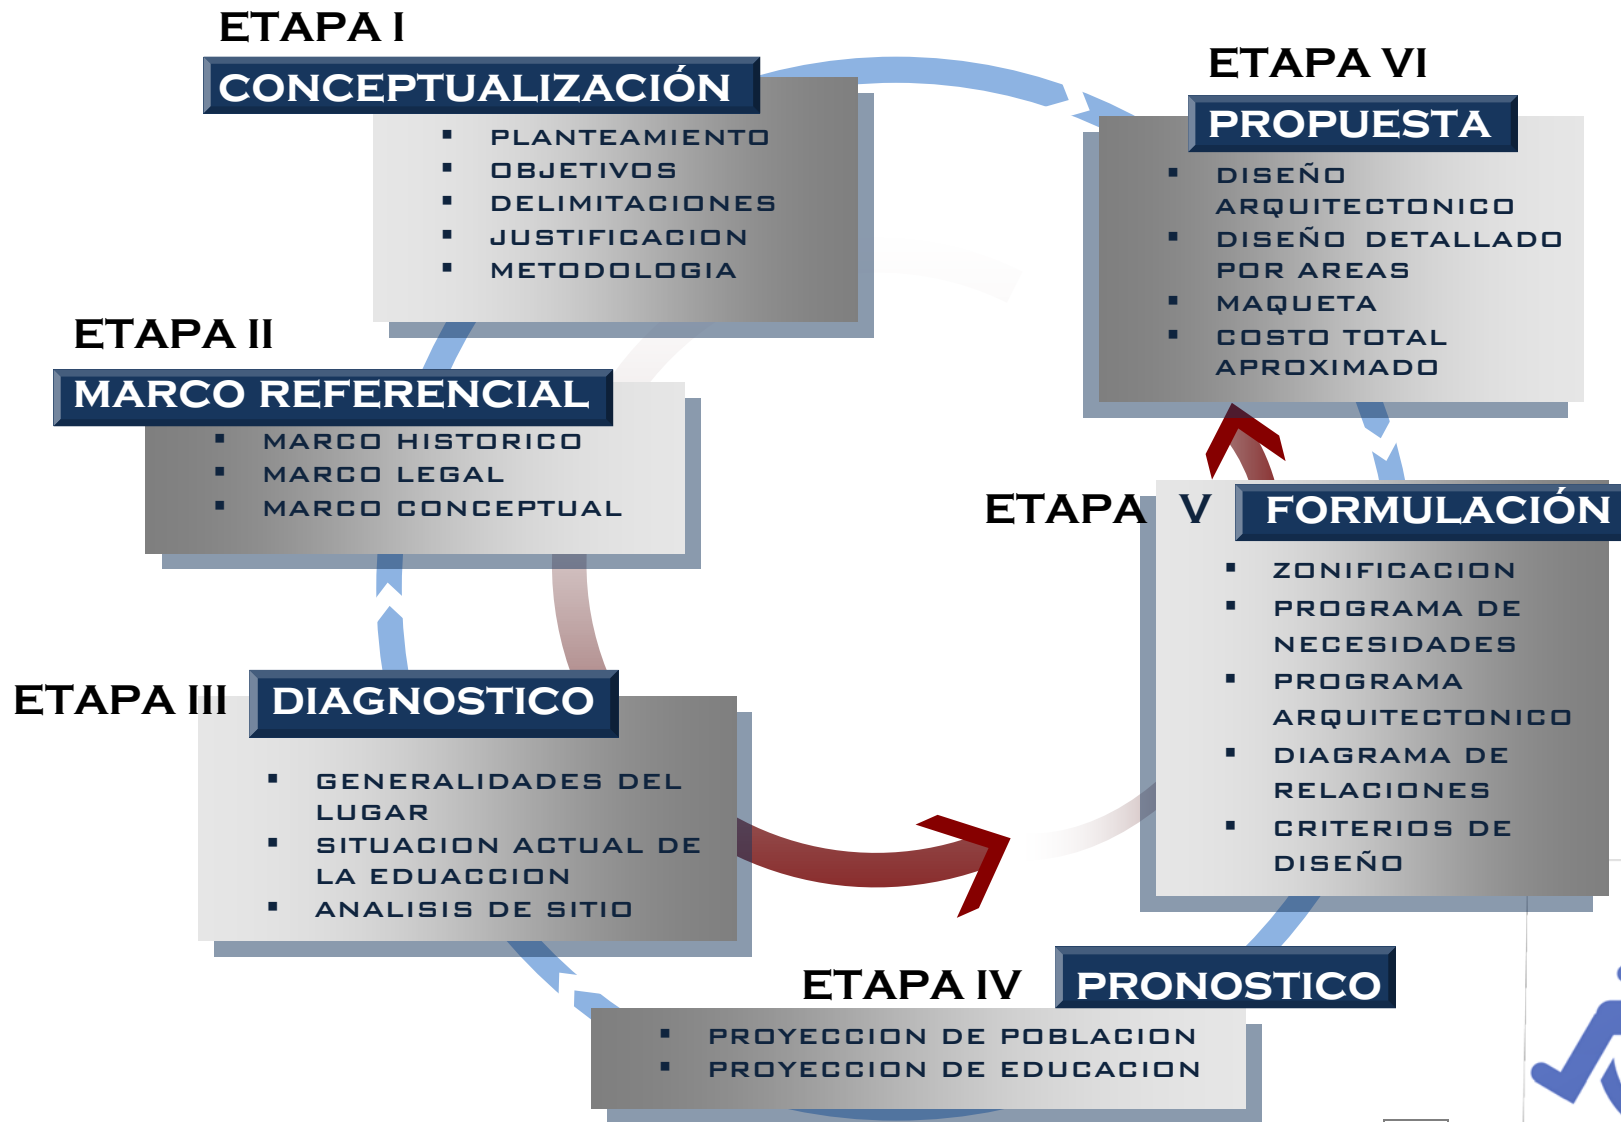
ETAPA I
CONCEPTUALIZACIÓN
- PLANTEAMIENTO
- OBJETIVOS
- DELIMITACIONES
- JUSTIFICACION
- METODOLOGIA

ETAPA II
MARCO REFERENCIAL
- MARCO HISTORICO
- MARCO LEGAL
- MARCO CONCEPTUAL

ETAPA III
DIAGNOSTICO
- GENERALIDADES DEL LUGAR
- SITUACION ACTUAL DE LA EDUACCION
- ANALISIS DE SITIO

ETAPA IV
PRONOSTICO
- PROYECCION DE POBLACION
- PROYECCION DE EDUCACION

ETAPA V
FORMULACIÓN
- ZONIFICACION
- PROGRAMA DE NECESIDADES
- PROGRAMA ARQUITECTONICO
- DIAGRAMA DE RELACIONES
- CRITERIOS DE DISEÑO

ETAPA VI
PROPUESTA
- DISEÑO ARQUITECTONICO
- DISEÑO DETALLADO POR AREAS
- MAQUETA
- COSTO TOTAL APROXIMADO